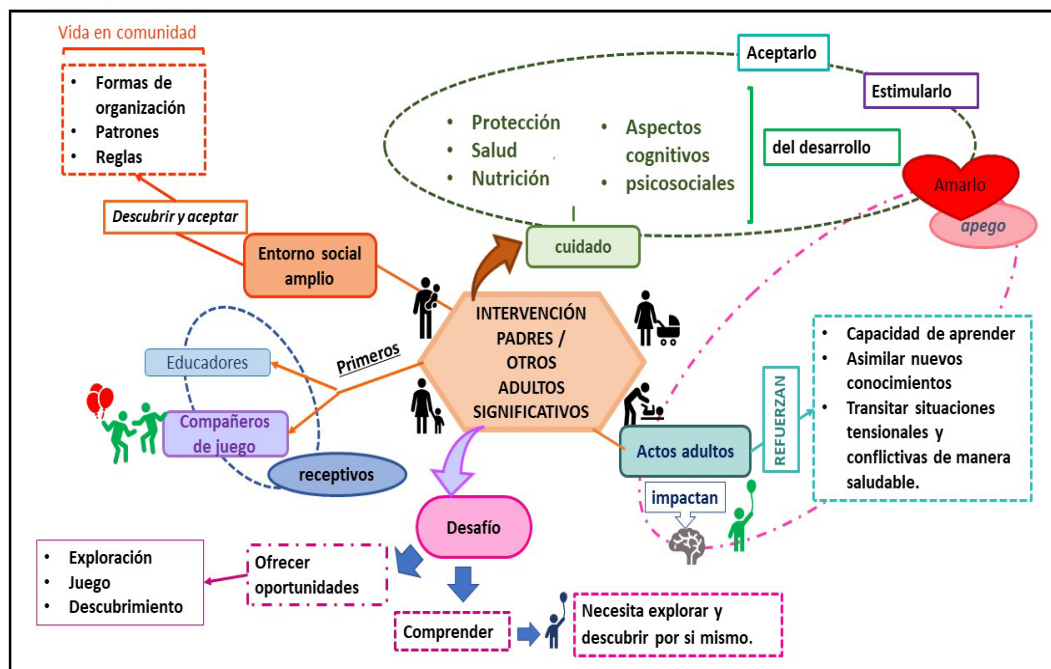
Vida en comunidad

- Formas de organización
- Patrones
- Reglas

Descubrir y aceptar

Entorno social amplio

Aceptarlo

Estimularlo

- Protección
- Salud
- Nutrición

- Aspectos cognitivos
- psicosociales

del desarrollo

Amarlo

apego

cuidado

INTERVENCIÓN PADRES / OTROS ADULTOS SIGNIFICATIVOS

Primeros

Educadores

Compañeros de juego

receptivos

- Capacidad de aprender
- Asimilar nuevos conocimientos
- Transitar situaciones tensionales y conflictivas de manera saludable.

REFUERZAN

Actos adultos

impactan

Desafío

- Exploración
- Juego
- Descubrimiento

Ofrecer oportunidades

Comprender

Necesita explorar y descubrir por si mismo.